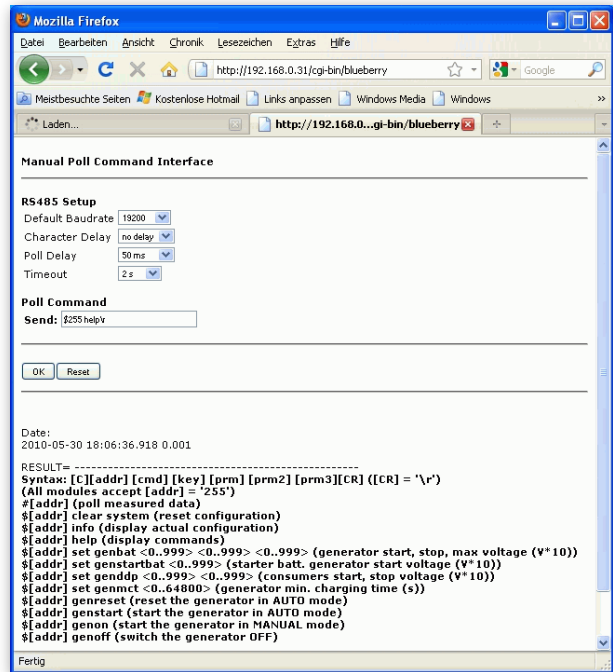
Mozilla Firefox

Datei Bearbeiten Ansicht Chronik Lesezeichen Extras Hilfe

http://192.168.0.31/cgi-bin/blueberry

Google

Meistbesuchte Seiten Kostenlose Hotmail Links anpassen Windows Media Windows

Laden...

http://192.168.0...gi-bin/blueberry

Manual Poll Command Interface

RS485 Setup

Default Baudrate 19200

Character Delay no delay

Poll Delay 50 ms

Timeout 2 s

Poll Command

Send: $255 help\r

OK Reset

Date:
2010-05-30 18:06:36.918 0.001

RESULT= --------------------------------------------------
Syntax: [C][addr] [cmd] [key] [prm] [prm2] [prm3][CR] ([CR] = '\r')
(All modules accept [addr] = '255')
#[addr] (poll measured data)
$[addr] clear system (reset configuration)
$[addr] info (display actual configuration)
$[addr] help (display commands)
$[addr] set genbat <0..999> <0..999> <0..999> (generator start, stop, max voltage (V*10))
$[addr] set genstartbat <0..999> (starter batt. generator start voltage (V*10))
$[addr] set genddp <0..999> <0..999> (consumers start, stop voltage (V*10))
$[addr] set genmct <0..64800> (generator min. charging time (s))
$[addr] genreset (reset the generator in AUTO mode)
$[addr] genstart (start the generator in AUTO mode)
$[addr] genon (start the generator in MANUAL mode)
$[addr] genoff (switch the generator OFF)

Fertig